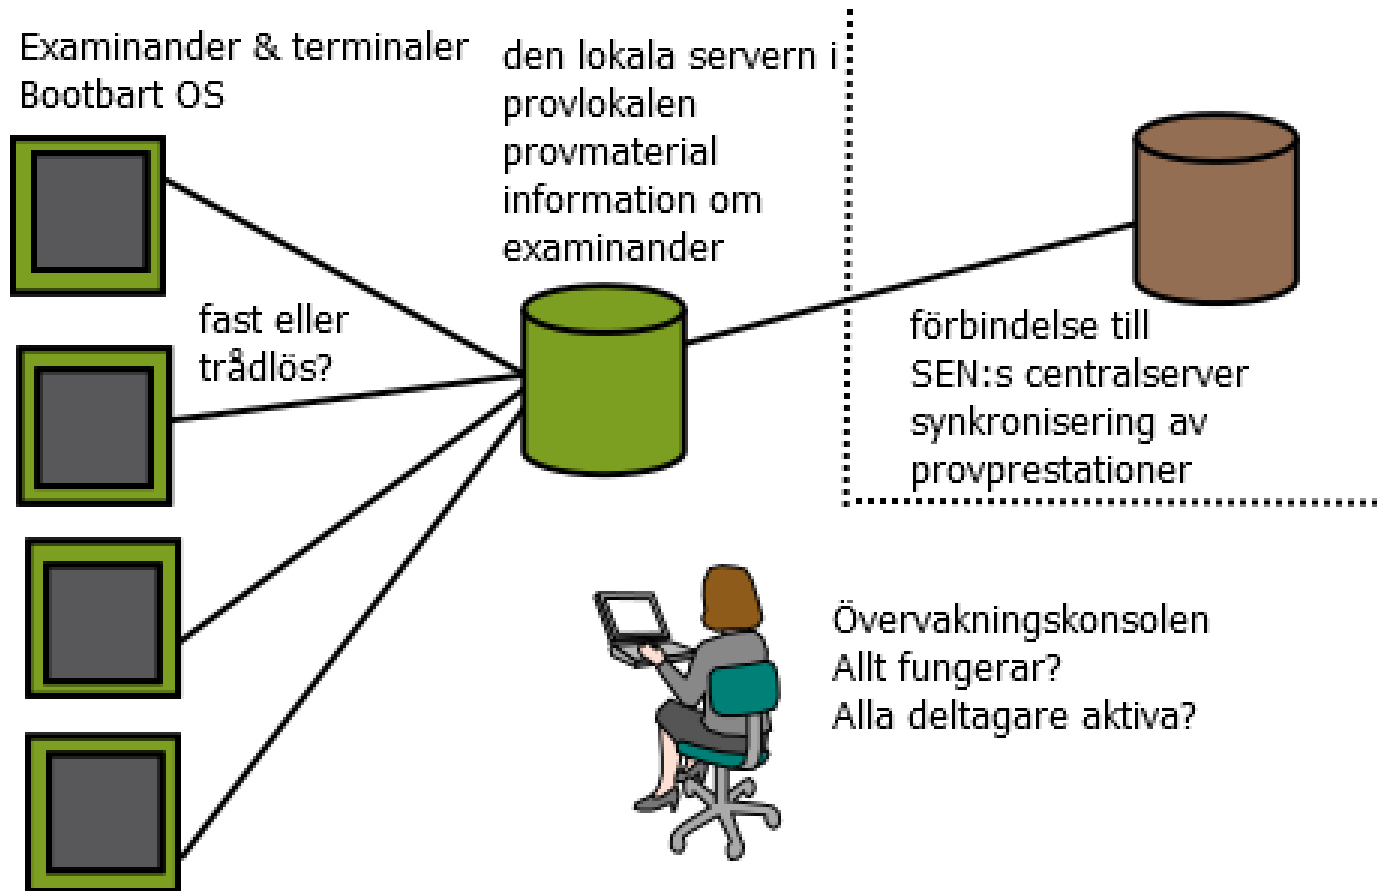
Examinander & terminaler
Bootbart OS

den lokala servern i
provlokalen
provmaterial
information om
examinander

fast eller
trådlös?

förbindelse till
SEN:s centralserver
synkronisering av
provprestationer

Övervakningskonsolen
Allt fungerar?
Alla deltagare aktiva?